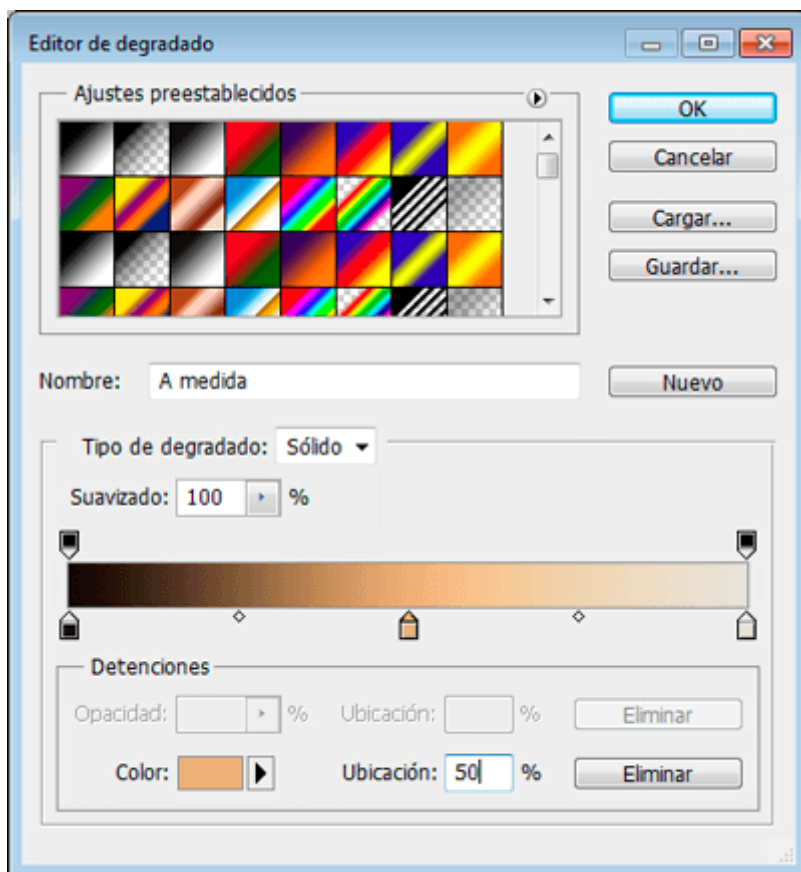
Editor de degradado

Ajustes preestablecidos

OK

Cancelar

Cargar...

Guardar...

Nombre: A medida

Nuevo

Tipo de degradado: Sólido

Suavizado: 100 %

Detenciones

Opacidad: %

Ubicación: %

Eliminar

Color:

Ubicación: 50 %

Eliminar